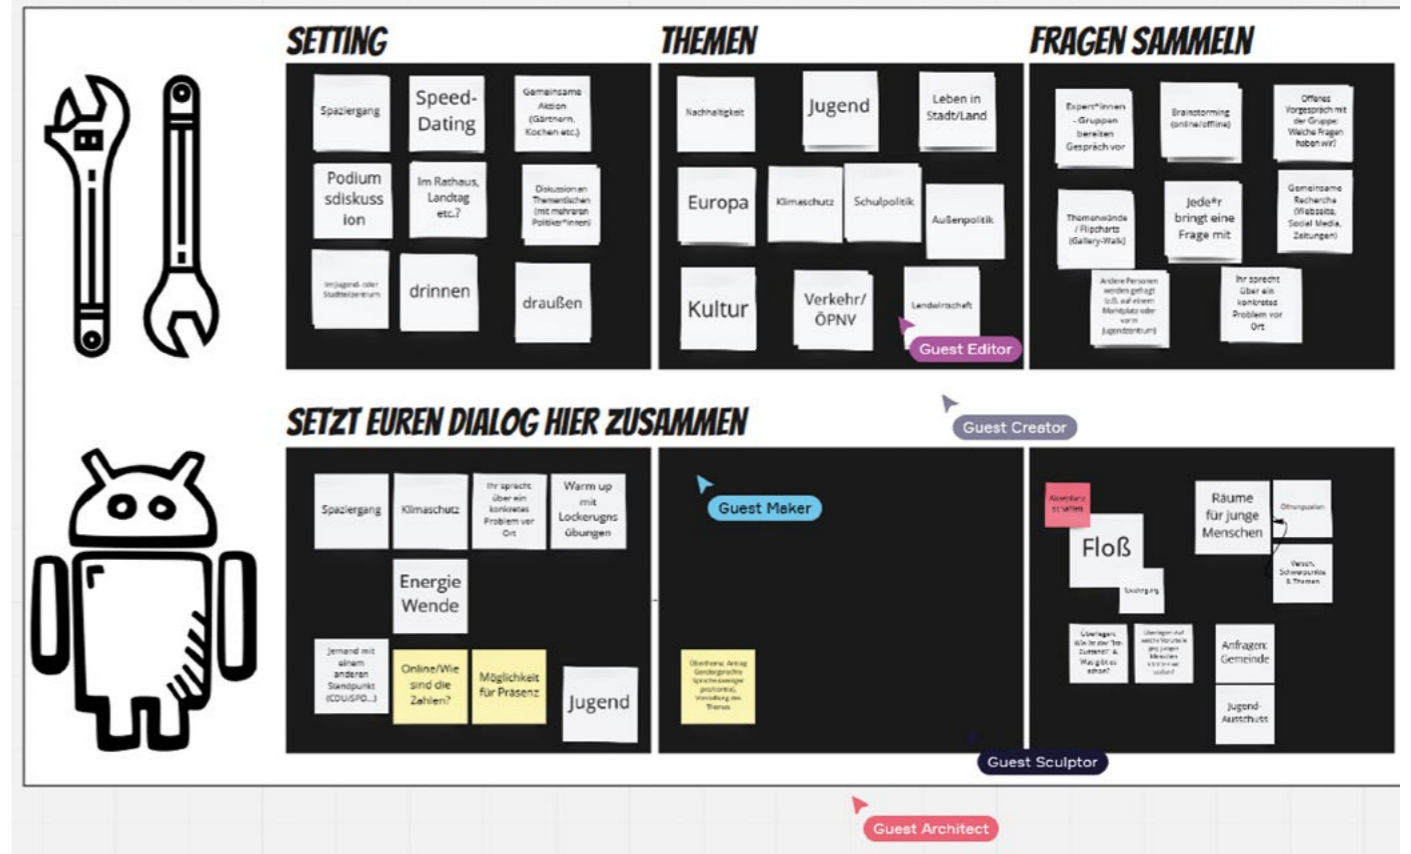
SETTING

Spaziergang

Speed-Dating

Gemeinsame Aktion (Gärtnern, Kochen etc.)

Podium sdiskuss ion

Im Rathaus, Landtag etc.?

Diskussionen Thementischen (mit mehreren Politiker*innen)

Im Jugend- oder Stadtteilzentrum

drinnen

draußen

THEMEN

Nachhaltigkeit

Jugend

Leben in Stadt/Land

Europa

Klimaschutz

Schulpolitik

Außenpolitik

Kultur

Verkehr/ ÖPNV

Landwirtschaft

Guest Editor

FRAGEN SAMMELN

Expert*innen - Gruppen bereiten Gespräch vor

Brainstorming (online/offline)

Offenes Vorgespräch mit der Gruppe: Welche Fragen haben wir?

Themenwände / Flipcharts (Gallery-Walk)

Jede*r bringt eine Frage mit

Gemeinsame Recherche (Webseite, Social Media, Zeitungen)

Andere Personen werden gefragt (z.B. auf einem Marktplatz oder vorm Jugendzentrum)

Ihr sprecht über ein konkretes Problem vor Ort

Guest Creator

SETZT EUREN DIALOG HIER ZUSAMMEN

Spaziergang

Klimaschutz

Ihr sprecht über ein konkretes Problem vor Ort

Warm up mit Lockerugns übungen

Energie Wende

Jemand mit einem anderen Standpunkt (CDU/SPD...)

Online/Wie sind die Zahlen?

Möglichkeit für Präsenz

Jugend

Guest Maker

Übernehme Antrag Gendergerechte Sprachenutzung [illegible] Vorstellung des Themas

Akzeptanz schaffen

Floß

Spaziergang

Räume für junge Menschen

Öffnungszeiten

Wesen, Schwerpunkte & Themen

Überlegen: Wie ist der "Ist-Zustand" & Was gibt es schon?

Überlegen: Auf welche Vorurteile ggü. jungen Menschen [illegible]

Anfragen Gemeinde

Jugend-Ausschuss

Guest Sculptor

Guest Architect